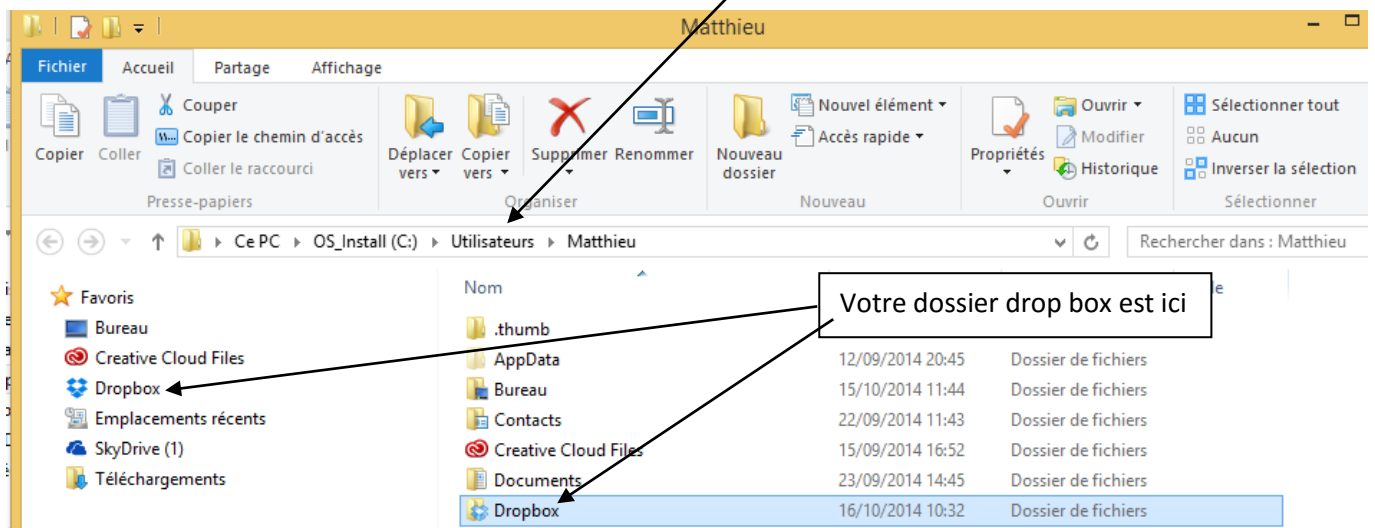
Matthieu

Fichier Accueil Partage Affichage

Copier Coller Couper Copier le chemin d'accès Coller le raccourci Presse-papiers

Déplacer vers Copier vers Supprimer Renommer Organiser

Nouveau dossier Nouvel élément Accès rapide Nouveau

Propriétés Ouvrir Modifier Historique Ouvrir

Sélectionner tout Aucun Inverser la sélection Sélectionner

Ce PC › OS_Install (C:) › Utilisateurs › Matthieu

Rechercher dans : Matthieu

Favoris
Bureau
Creative Cloud Files
Dropbox
Emplacements récents
SkyDrive (1)
Téléchargements

Votre dossier drop box est ici

| Nom | | e |
|---|---|---|
| .thumb | | |
| AppData | 12/09/2014 20:45 | Dossier de fichiers |
| Bureau | 15/10/2014 11:44 | Dossier de fichiers |
| Contacts | 22/09/2014 11:43 | Dossier de fichiers |
| Creative Cloud Files | 15/09/2014 16:52 | Dossier de fichiers |
| Documents | 23/09/2014 14:45 | Dossier de fichiers |
| Dropbox | 16/10/2014 10:32 | Dossier de fichiers |